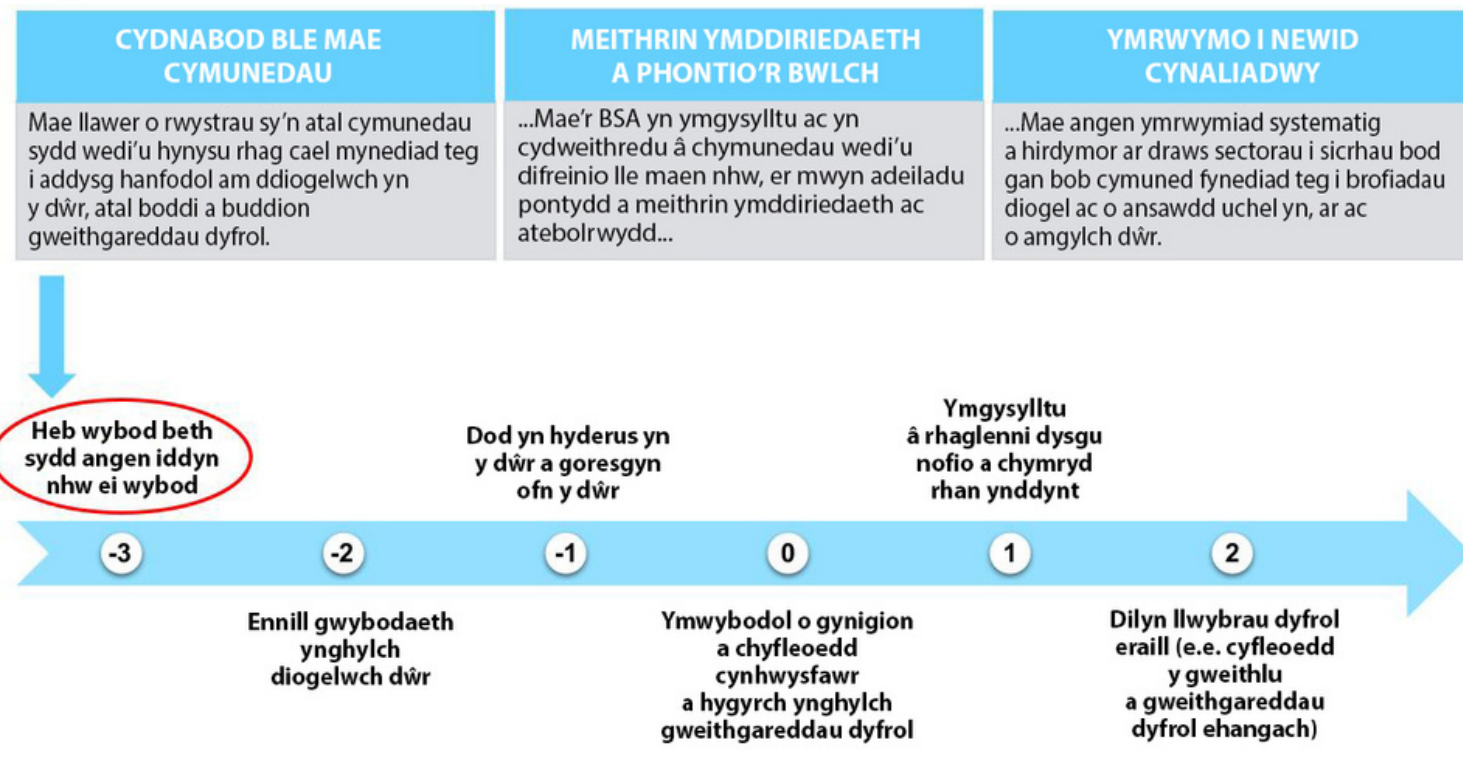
CYDNABOD BLE MAE CYMUNEDAU

Mae llawer o rwystrau sy'n atal cymunedau sydd wedi'u hynysu rhag cael mynediad teg i addysg hanfodol am ddiogelwch yn y dŵr, atal boddi a buddion gweithgareddau dyfrol.

MEITHRIN YMDDIRIEDAETH A PHONTIO'R BWLCH

...Mae'r BSA yn ymgysylltu ac yn cydweithredu â chymunedau wedi'u difreinio lle maen nhw, er mwyn adeiladu pontydd a meithrin ymddiriedaeth ac atebolrwydd...

YMRWYMO I NEWID CYNALIADWY

...Mae angen ymrwymiad systematig a hirdymor ar draws sectorau i sicrhau bod gan bob cymuned fynediad teg i brofiadau diogel ac o ansawdd uchel yn, ar ac o amgylch dŵr.

Heb wybod beth sydd angen iddyn nhw ei wybod

Dod yn hyderus yn y dŵr a goresgyn ofn y dŵr

Ymgysylltu â rhaglenni dysgu nofio a chymryd rhan ynddynt

-3

-2

-1

0

1

2

Ennill gwybodaeth ynghylch diogelwch dŵr

Ymwybodol o gynigion a chyfleoedd cynhwysfawr a hygyrch ynghylch gweithgareddau dyfrol

Dilyn llwybrau dyfrol eraill (e.e. cyfleoedd y gweithlu a gweithgareddau dyfrol ehangach)